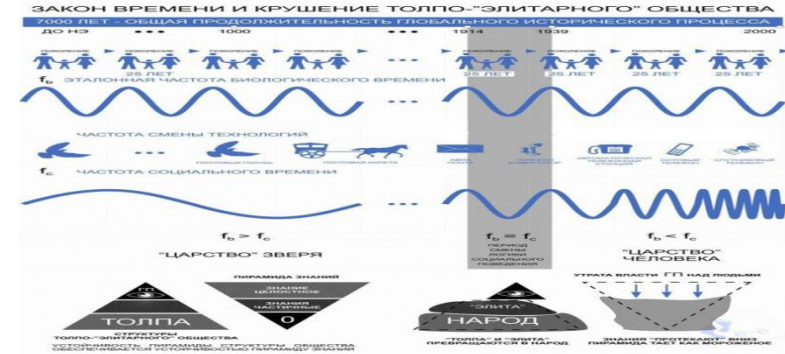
ЗАКОН ВРЕМЕНИ И КРУШЕНИЕ ТОЛПО-"ЭЛИТАРНОГО" ОБЩЕСТВА

7000 ЛЕТ - ОБЩАЯ ПРОДОЛЖИТЕЛЬНОСТЬ ГЛОБАЛЬНОГО ИСТОРИЧЕСКОГО ПРОЦЕССА

ДО НЭ ••• 1000 ••• 1914 1939 2000

ПОКОЛЕНИЕ ПОКОЛЕНИЕ ПОКОЛЕНИЕ ПОКОЛЕНИЕ ПОКОЛЕНИЕ ПОКОЛЕНИЕ ПОКОЛЕНИЕ ПОКОЛЕНИЕ

25 ЛЕТ 25 ЛЕТ 25 ЛЕТ 25 ЛЕТ 25 ЛЕТ

$f_b$ ЭТАЛОННАЯ ЧАСТОТА БИОЛОГИЧЕСКОГО ВРЕМЕНИ

ЧАСТОТА СМЕНЫ ТЕХНОЛОГИЙ

ПОЧТОВЫЕ ГОЛУБИ ПОЧТОВАЯ КАРЕТА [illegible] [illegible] АВТОМАТИЧЕСКАЯ ТЕЛЕФОННАЯ СТАНЦИЯ СОТОВЫЙ ТЕЛЕФОН СПУТНИКОВЫЙ ТЕЛЕФОН

$f_c$ ЧАСТОТА СОЦИАЛЬНОГО ВРЕМЕНИ

$f_b > f_c$

"ЦАРСТВО" ЗВЕРЯ

$f_b = f_c$

ПЕРИОД СМЕНЫ ЛОГИКИ СОЦИАЛЬНОГО ПОВЕДЕНИЯ

$f_b < f_c$

"ЦАРСТВО" ЧЕЛОВЕКА

ПИРАМИДА ЗНАНИЙ

ГП

ЗНАНИЕ ЦЕЛОСТНОЕ

ЗНАНИЯ ЧАСТНЫЕ

0

ТОЛПА

СТРУКТУРЫ ТОЛПО-"ЭЛИТАРНОГО" ОБЩЕСТВА

УСТОЙЧИВОСТЬ ПИРАМИДЫ СТРУКТУРЫ ОБЩЕСТВА ОБЕСПЕЧИВАЕТСЯ УСТОЙЧИВОСТЬЮ ПИРАМИДЫ ЗНАНИЯ

"ЭЛИТА"

НАРОД

"ТОЛПА" И "ЭЛИТА" ПРЕВРАЩАЮТСЯ В НАРОД

УТРАТА ВЛАСТИ ГП НАД ЛЮДЬМИ

ЗНАНИЯ "ПРОТЕКАЮТ" ВНИЗ ПИРАМИДА ТАЕТ КАК МОРОЖЕНОЕ